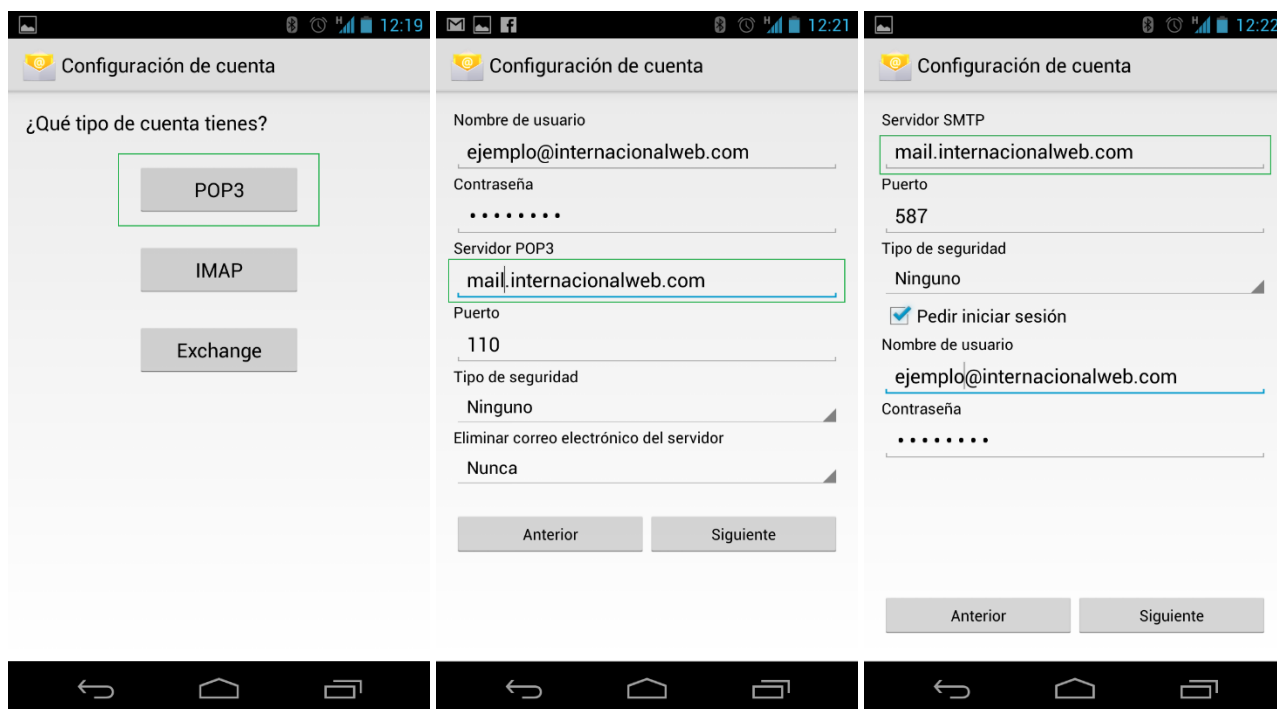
12:19

Configuración de cuenta

¿Qué tipo de cuenta tienes?

POP3

IMAP

Exchange

12:21

Configuración de cuenta

Nombre de usuario

ejemplo@internacionalweb.com

Contraseña

••••••••

Servidor POP3

mail.internacionalweb.com

Puerto

110

Tipo de seguridad

Ninguno

Eliminar correo electrónico del servidor

Nunca

Anterior

Siguiente

12:22

Configuración de cuenta

Servidor SMTP

mail.internacionalweb.com

Puerto

587

Tipo de seguridad

Ninguno

Pedir iniciar sesión

Nombre de usuario

ejemplo@internacionalweb.com

Contraseña

••••••••

Anterior

Siguiente